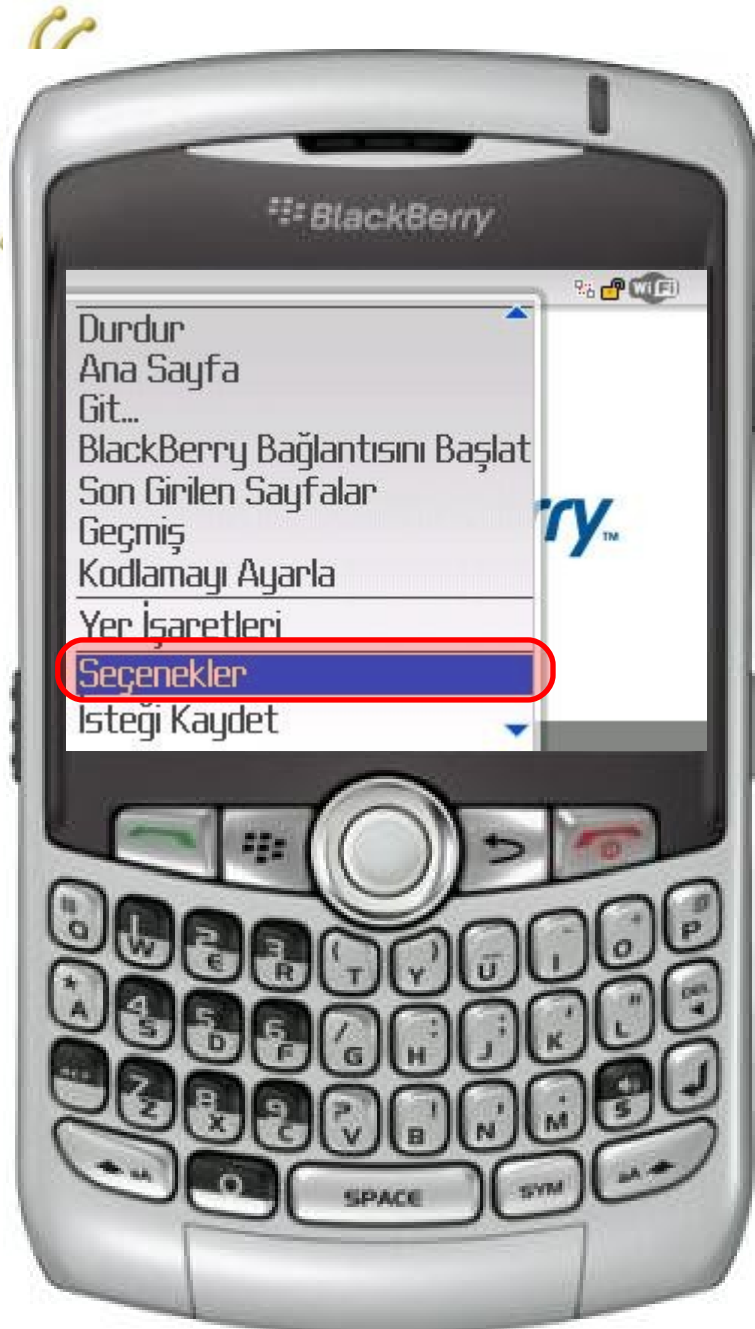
BlackBerry

WiFi

Durdur
Ana Sayfa
Git...
BlackBerry Bağlantısını Başlat
Son Girilen Sayfalar
Geçmiş
Kodlamayı Ayarla
Yer İşaretleri
Seçenekler
İsteği Kaydet

rry

Q W E R T Y U I O P
A S D F G H J K L
Z X C V B N M
0
SPACE
SYM